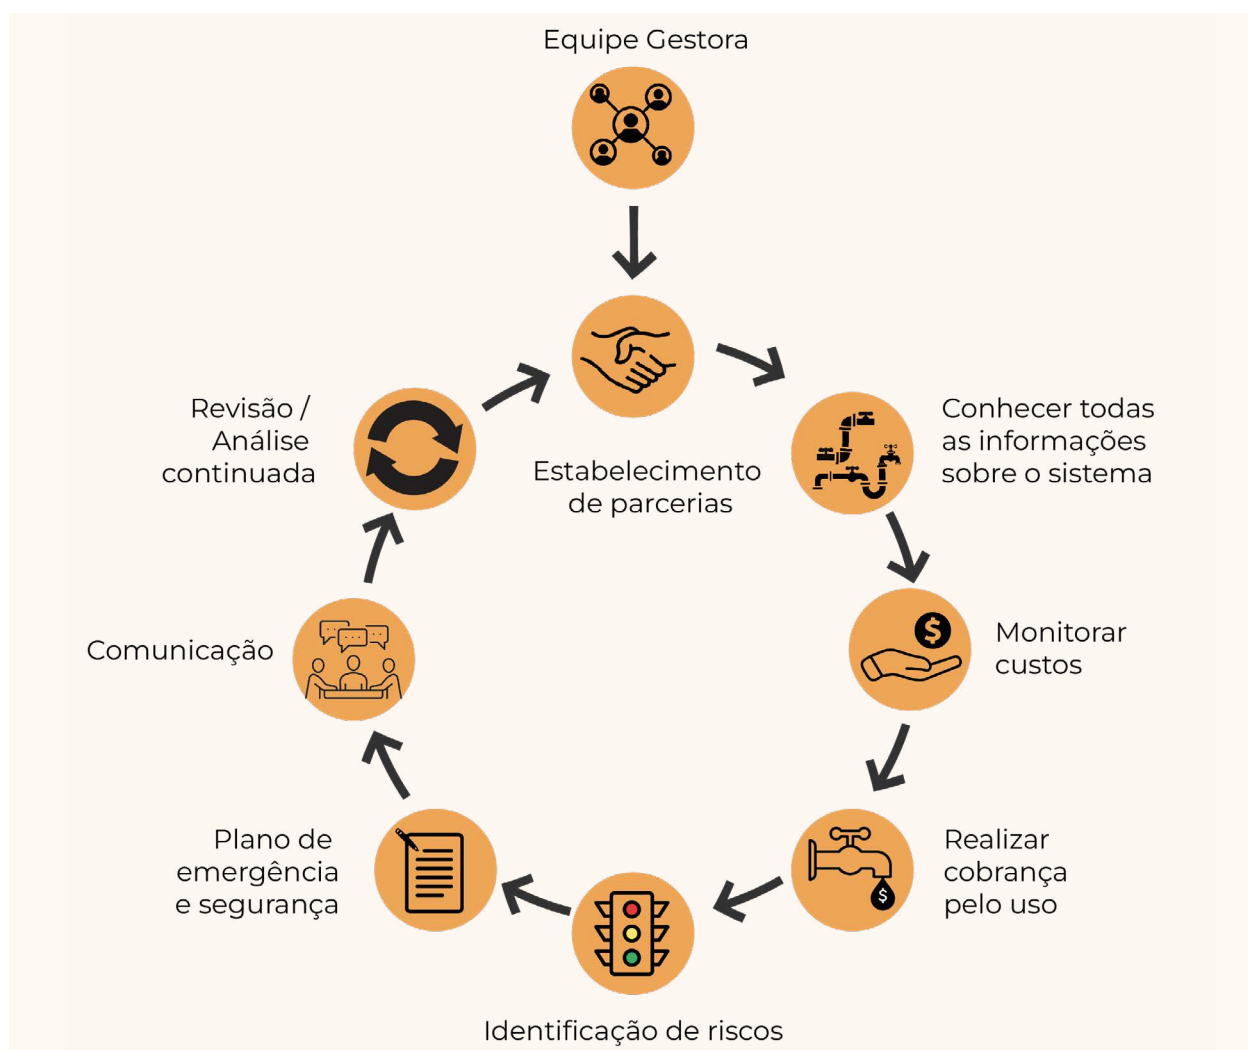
Equipe Gestora

Estabelecimento de parcerias

Conhecer todas as informações sobre o sistema

Monitorar custos

Realizar cobrança pelo uso

Identificação de riscos

Plano de emergência e segurança

Comunicação

Revisão / Análise continuada